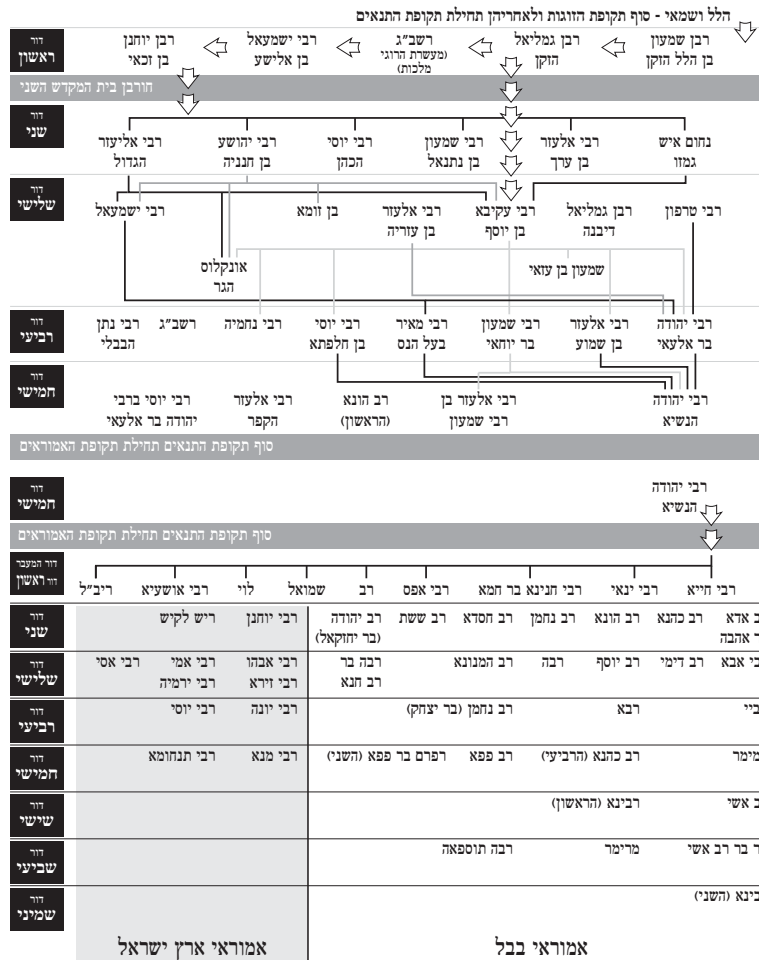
הלל ושמאי - סוף תקופת הזוגות ולאחריהן תחילת תקופת התנאים

דור ראשון
רבן שמעון בן הלל הזקן
רבן גמליאל הזקן
רשב"ג (מעשרת הרוגי מלכות)
רבי ישמעאל בן אלישע
רבן יוחנן בן זכאי

חורבן בית המקדש השני

דור שני
נחום איש גמזו
רבי אלעזר בן ערך
רבי שמעון בן נתנאל
רבי יוסי הכהן
רבי יהושע בן חנניה
רבי אליעזר הגדול

דור שלישי
רבי טרפון
רבן גמליאל דיבנה
רבי עקיבא בן יוסף
רבי אלעזר בן עזריה
בן זומא
רבי ישמעאל
שמעון בן עזאי
אונקלוס הגר

דור רביעי
רבי יהודה בר אלעאי
רבי אלעזר בן שמוע
רבי שמעון בר יוחאי
רבי מאיר בעל הנס
רבי יוסי בן חלפתא
רבי נחמיה
רשב"ג
רבי נתן הבבלי

דור חמישי
רבי יהודה הנשיא
רבי אלעזר בן רבי שמעון
רב הונא (הראשון)
רבי אלעזר הקפר
רבי יוסי ברבי יהודה בר אלעאי

סוף תקופת התנאים תחילת תקופת האמוראים

דור חמישי
רבי יהודה הנשיא

סוף תקופת התנאים תחילת תקופת האמוראים

דור המעבר
דור ראשון
רבי חייא
רבי ינאי
רבי חנינא בר חמא
רבי אפס
רב
שמואל
לוי
רבי אושעיא
ריב"ל

דור שני
ב אדא
ר אהבה
רב כהנא
רב הונא
רב נחמן
רב חסדא
רב ששת
רב יהודה (בר יחזקאל)
רבי יוחנן
ריש לקיש

דור שלישי
בי אבא
רב דימי
רב יוסף
רבה
רב המנונא
רבה בר רב חנא
רבי אבהו
רבי זירא
רבי אמי
רבי ירמיה
רבי אסי

דור רביעי
ביי
רבא
רב נחמן (בר יצחק)
רבי יונה
רבי יוסי

דור חמישי
מימר
רב כהנא (הרביעי)
רב פפא
רפרם בר פפא (השני)
רבי מנא
רבי תנחומא

דור שישי
ב אשי
רבינא (הראשון)

דור שביעי
ר בר רב אשי
מרימר
רבה תוספאה

דור שמיני
בינא (השני)

אמוראי בבל
אמוראי ארץ ישראל